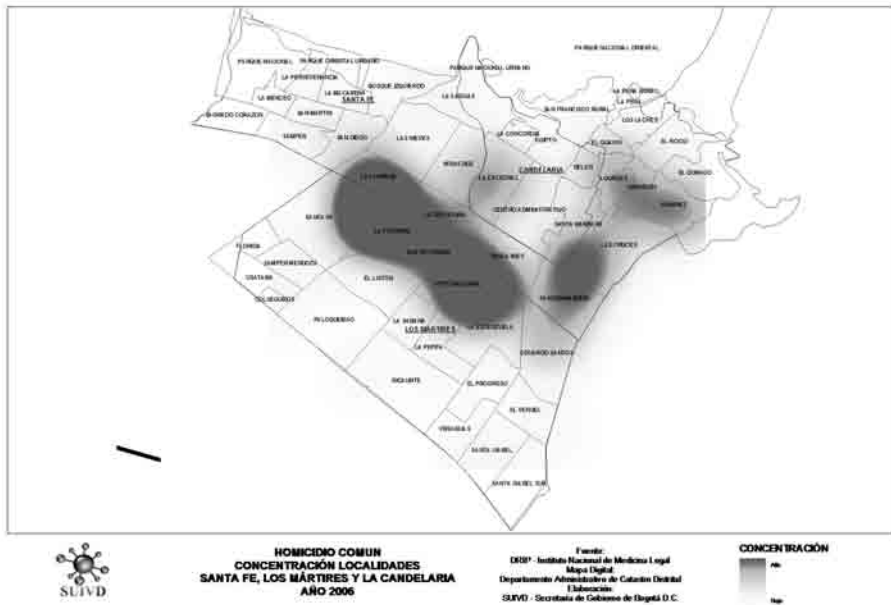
PARQUE NACIONAL ORIENTAL

PARQUE NACIONAL
PARQUE CRISTOBAL COLON
PARQUE NACIONAL URBANO
LA PERSEVERANCIA
LA MACARENA
BOSQUE IZQUIERDO
LA MERCED
SANTA FE
SAMPER
LA ALAMEDA
SAN MARTIN
LA CAPILLA
SAN FRANCISCO RURAL
LA PEÑA
LAS CRUCES
EL ROCIO
EL DORADO
LA CONCORDIA
EGIPTO
EL GUAVIO
CANDELARIA
BELEN
LOURDES
LA CAPUCHINA
CENTRO ADMINISTRATIVO
SANTA BARBARA
SANTA INES
LA FAVORITA
EL LISTON
LOS MARTIRES
LA PEPITA
LA SABANA
EDUARDO SANTOS
EL PROGRESO
EL VERGEL
SANTA ISABEL
SANTA ISABEL SUR
CALVO SUR
FLORIDA
SAMPER MENDOZA
USATAMA
VERAGUAS

HOMICIDIO COMUN
CONCENTRACIÓN LOCALIDADES
SANTA FE, LOS MÁRTIRES Y LA CANDELARIA
AÑO 2006

SUIVD

Fuente:
DRSP - Instituto Nacional de Medicina Legal
Mapa Digital:
Departamento Administrativo de Catastro Distrital
Elaboración:
SUIVD - Secretaría de Gobierno de Bogotá D.C.

CONCENTRACIÓN
Alto
Bajo